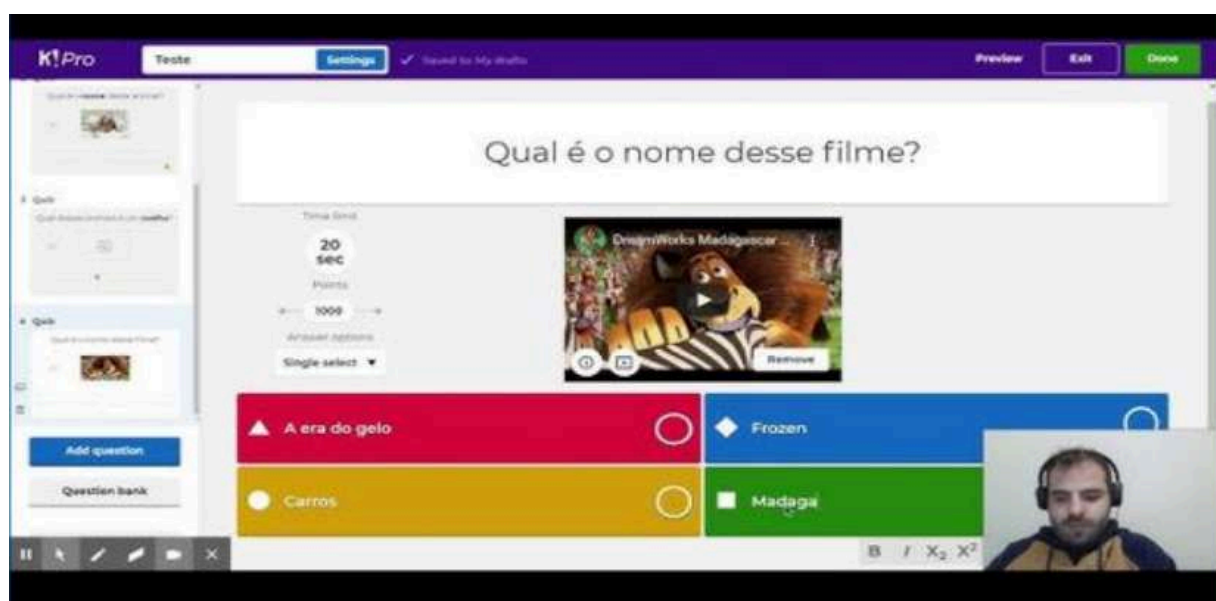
K!Pro

Teste

Settings

✓ Saved to My drafts

Preview

Exit

Done

Qual é o nome desse filme?

Time limit

20 sec

Points

1000

Answer options

Single select ▼

DreamWorks Madagascar ...

Remove

Quiz

Quiz

Qual é o nome desse filme?

Add question

Question bank

A era do gelo

Frozen

Carros

Madaga

B I $X_2$ $X^2$